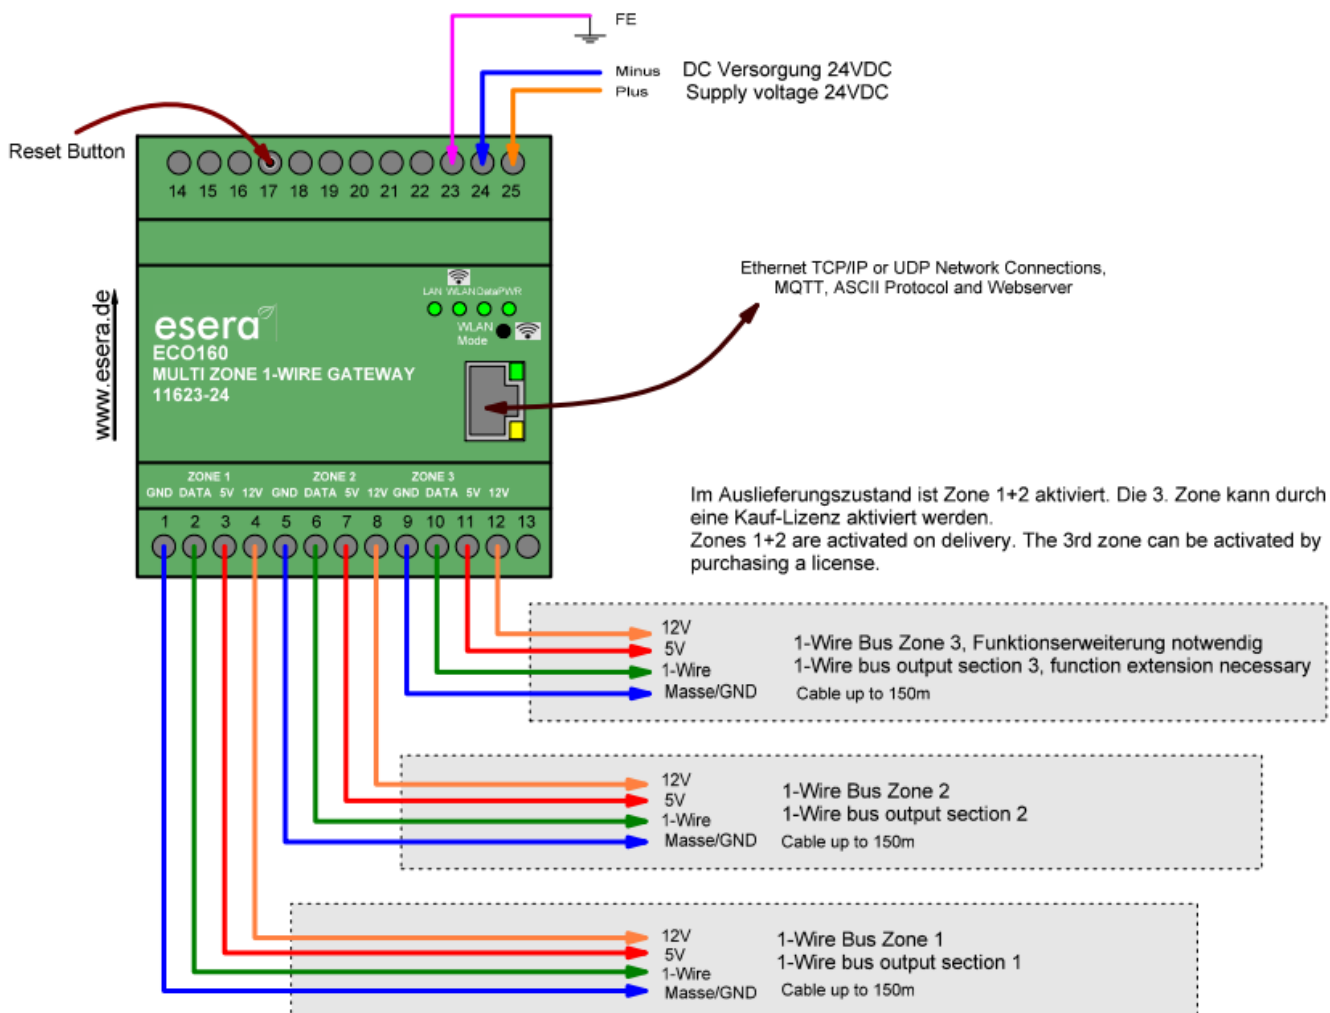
FE

Minus
Plus

DC Versorgung 24VDC
Supply voltage 24VDC

Reset Button

14 15 16 17 18 19 20 21 22 23 24 25

www.esera.de

esera
ECO160
MULTI ZONE 1-WIRE GATEWAY
11623-24

LAN WLAN Data PWR
WLAN Mode

Ethernet TCP/IP or UDP Network Connections, MQTT, ASCII Protocol and Webserver

ZONE 1 ZONE 2 ZONE 3
GND DATA 5V 12V GND DATA 5V 12V GND DATA 5V 12V

1 2 3 4 5 6 7 8 9 10 11 12 13

Im Auslieferungszustand ist Zone 1+2 aktiviert. Die 3. Zone kann durch eine Kauf-Lizenz aktiviert werden.
Zones 1+2 are activated on delivery. The 3rd zone can be activated by purchasing a license.

12V
5V
1-Wire
Masse/GND

1-Wire Bus Zone 3, Funktionserweiterung notwendig
1-Wire bus output section 3, function extension necessary
Cable up to 150m

12V
5V
1-Wire
Masse/GND

1-Wire Bus Zone 2
1-Wire bus output section 2
Cable up to 150m

12V
5V
1-Wire
Masse/GND

1-Wire Bus Zone 1
1-Wire bus output section 1
Cable up to 150m